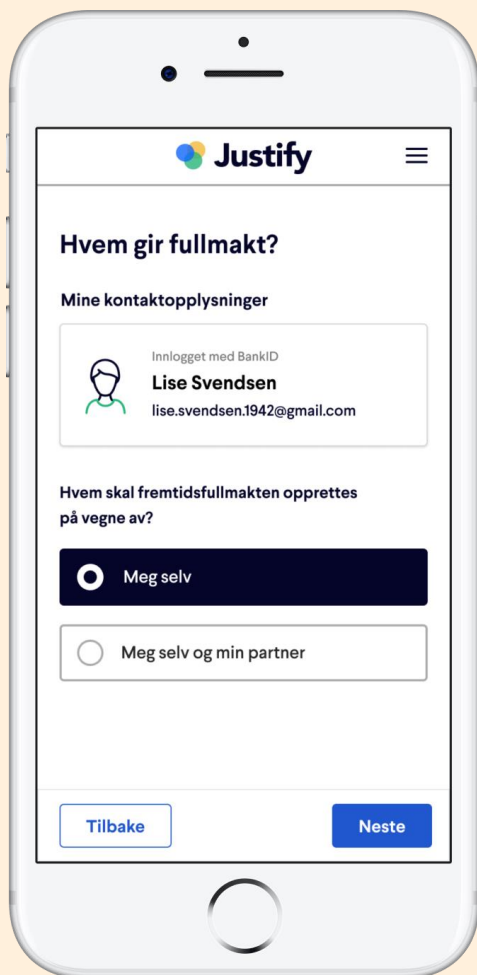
Justify

Hvem gir fullmakt?

Mine kontaktopplysninger

Innlogget med BankID
Lise Svendsen
lise.svendsen.1942@gmail.com

Hvem skal fremtidsfullmakten opprettes på vegne av?

Meg selv

Meg selv og min partner

Tilbake

Neste